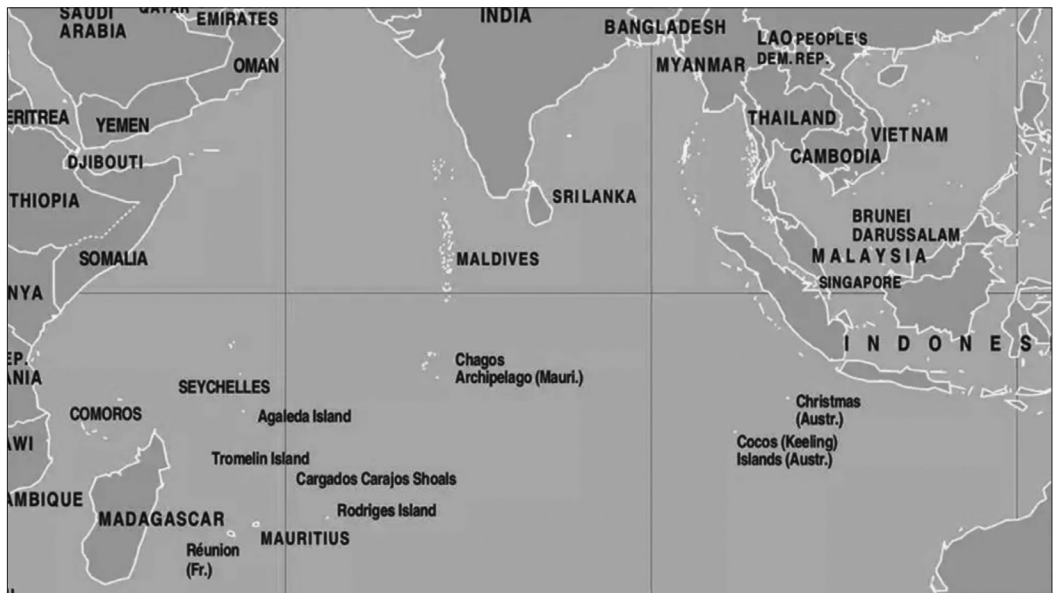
SAUDI ARABIA
QATAR
EMIRATES
INDIA
BANGLADESH
LAO PEOPLE'S DEM. REP.
OMAN
MYANMAR
ERITREA
YEMEN
THAILAND
VIETNAM
DJIBOUTI
CAMBODIA
THIOPIA
SRI LANKA
BRUNEI DARUSSALAM
SOMALIA
MALDIVES
MALAYSIA
NYA
SINGAPORE
EP.
ANIA
INDONES
Chagos Archipelago (Mauri.)
SEYCHELLES
Christmas (Austr.)
COMOROS
Agaleda Island
AWI
Cocos (Keeling) Islands (Austr.)
Tromelin Island
Cargados Carajos Shoals
AMBIQUE
Rodriges Island
MADAGASCAR
MAURITIUS
Réunion (Fr.)